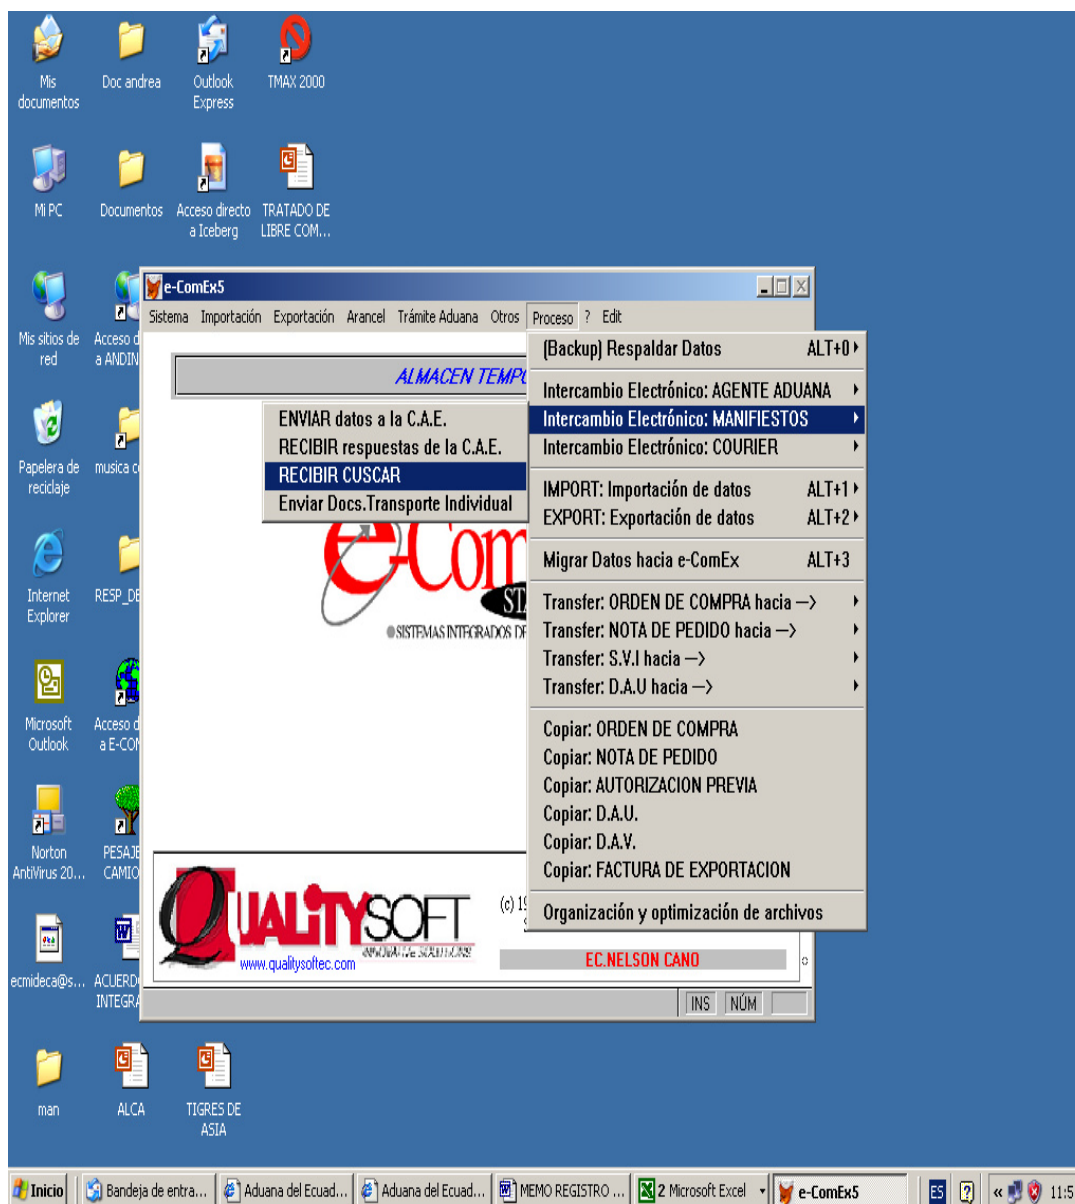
Mis documentos

Doc andrea

Outlook Express

TMAX 2000

Mi PC

Documentos

Acceso directo a Iceberg

TRATADO DE LIBRE COM...

Mis sitios de red

Acceso d a ANDIN

Papelera de reciclaje

musica c

Internet Explorer

RESP_DE

Microsoft Outlook

Acceso d a E-COM

Norton AntiVirus 20...

PESAJE CAMIO

ecmideca@s...

ACUERD INTEGRA

man

ALCA

TIGRES DE ASIA

e-ComEx5

Sistema Importación Exportación Arancel Trámite Aduana Otros Proceso ? Edit

ALMACEN TEMPO

ENVIAR datos a la C.A.E.
RECIBIR respuestas de la C.A.E.
RECIBIR CUSCAR
Enviar Docs.Transporte Individual

e-Com
STA
SISTEMAS INTEGRADOS DE

[Backup] Respaldar Datos ALT+0
Intercambio Electrónico: AGENTE ADUANA
Intercambio Electrónico: MANIFIESTOS
Intercambio Electrónico: COURIER
IMPORT: Importación de datos ALT+1
EXPORT: Exportación de datos ALT+2
Migrar Datos hacia e-ComEx ALT+3
Transfer: ORDEN DE COMPRA hacia —>
Transfer: NOTA DE PEDIDO hacia —>
Transfer: S.V.I hacia —>
Transfer: D.A.U hacia —>
Copiar: ORDEN DE COMPRA
Copiar: NOTA DE PEDIDO
Copiar: AUTORIZACION PREVIA
Copiar: D.A.U.
Copiar: D.A.V.
Copiar: FACTURA DE EXPORTACION
Organización y optimización de archivos

QUALITYSOFT
www.qualitysoftec.com
(c) 19
EC.NELSON CANO
INS NÚM

Inicio | Bandeja de entra... | Aduana del Ecuad... | Aduana del Ecuad... | MEMO REGISTRO ... | 2 Microsoft Excel | e-ComEx5 | ES | 11:5